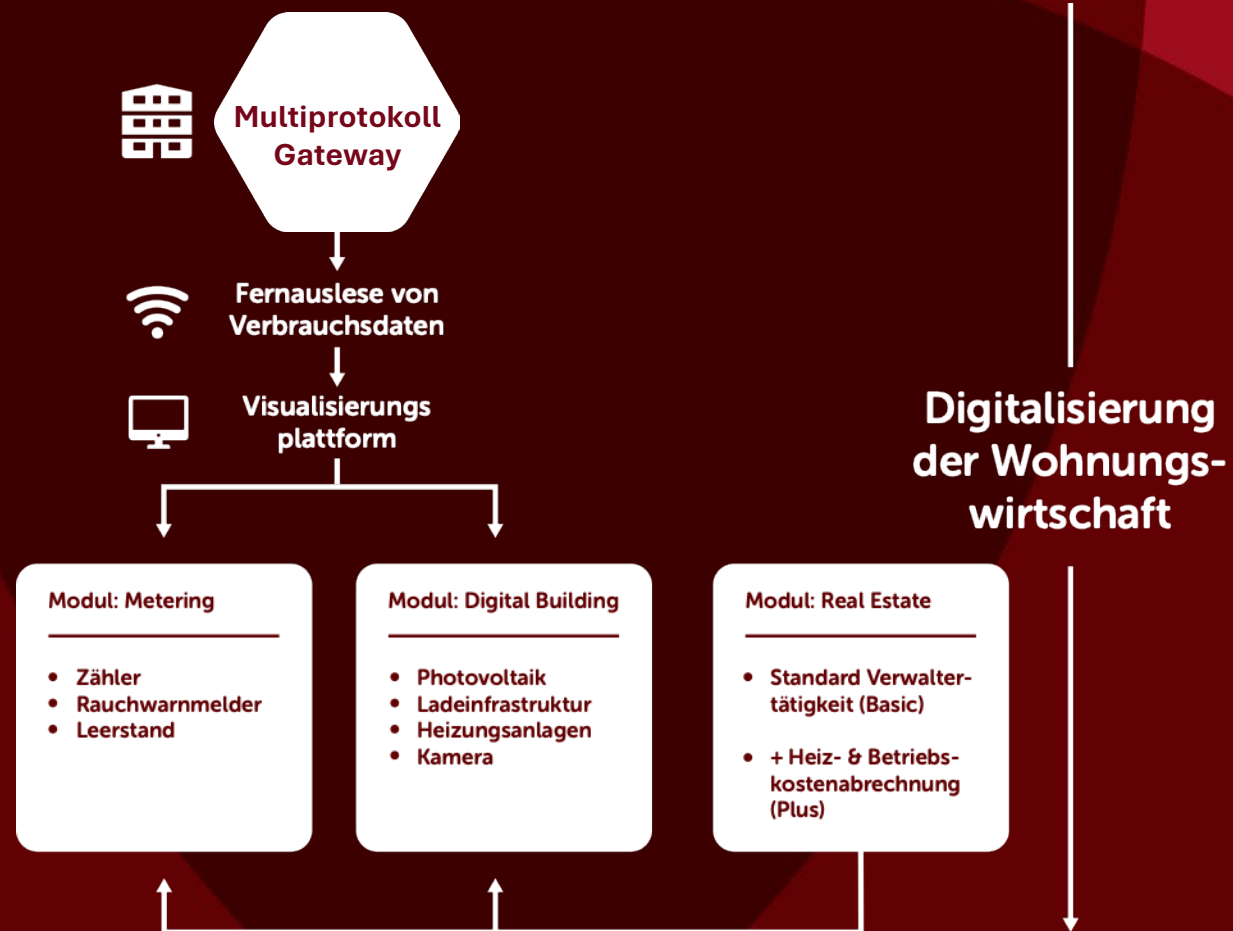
Multiprotokoll Gateway

Fernauslese von Verbrauchsdaten

Visualisierungs plattform

Digitalisierung der Wohnungs-wirtschaft

Modul: Metering

- Zähler
- Rauchwarnmelder
- Leerstand

Modul: Digital Building

- Photovoltaik
- Ladeinfrastruktur
- Heizungsanlagen
- Kamera

Modul: Real Estate

- Standard Verwaltertätigkeit (Basic)
- + Heiz- & Betriebskostenabrechnung (Plus)